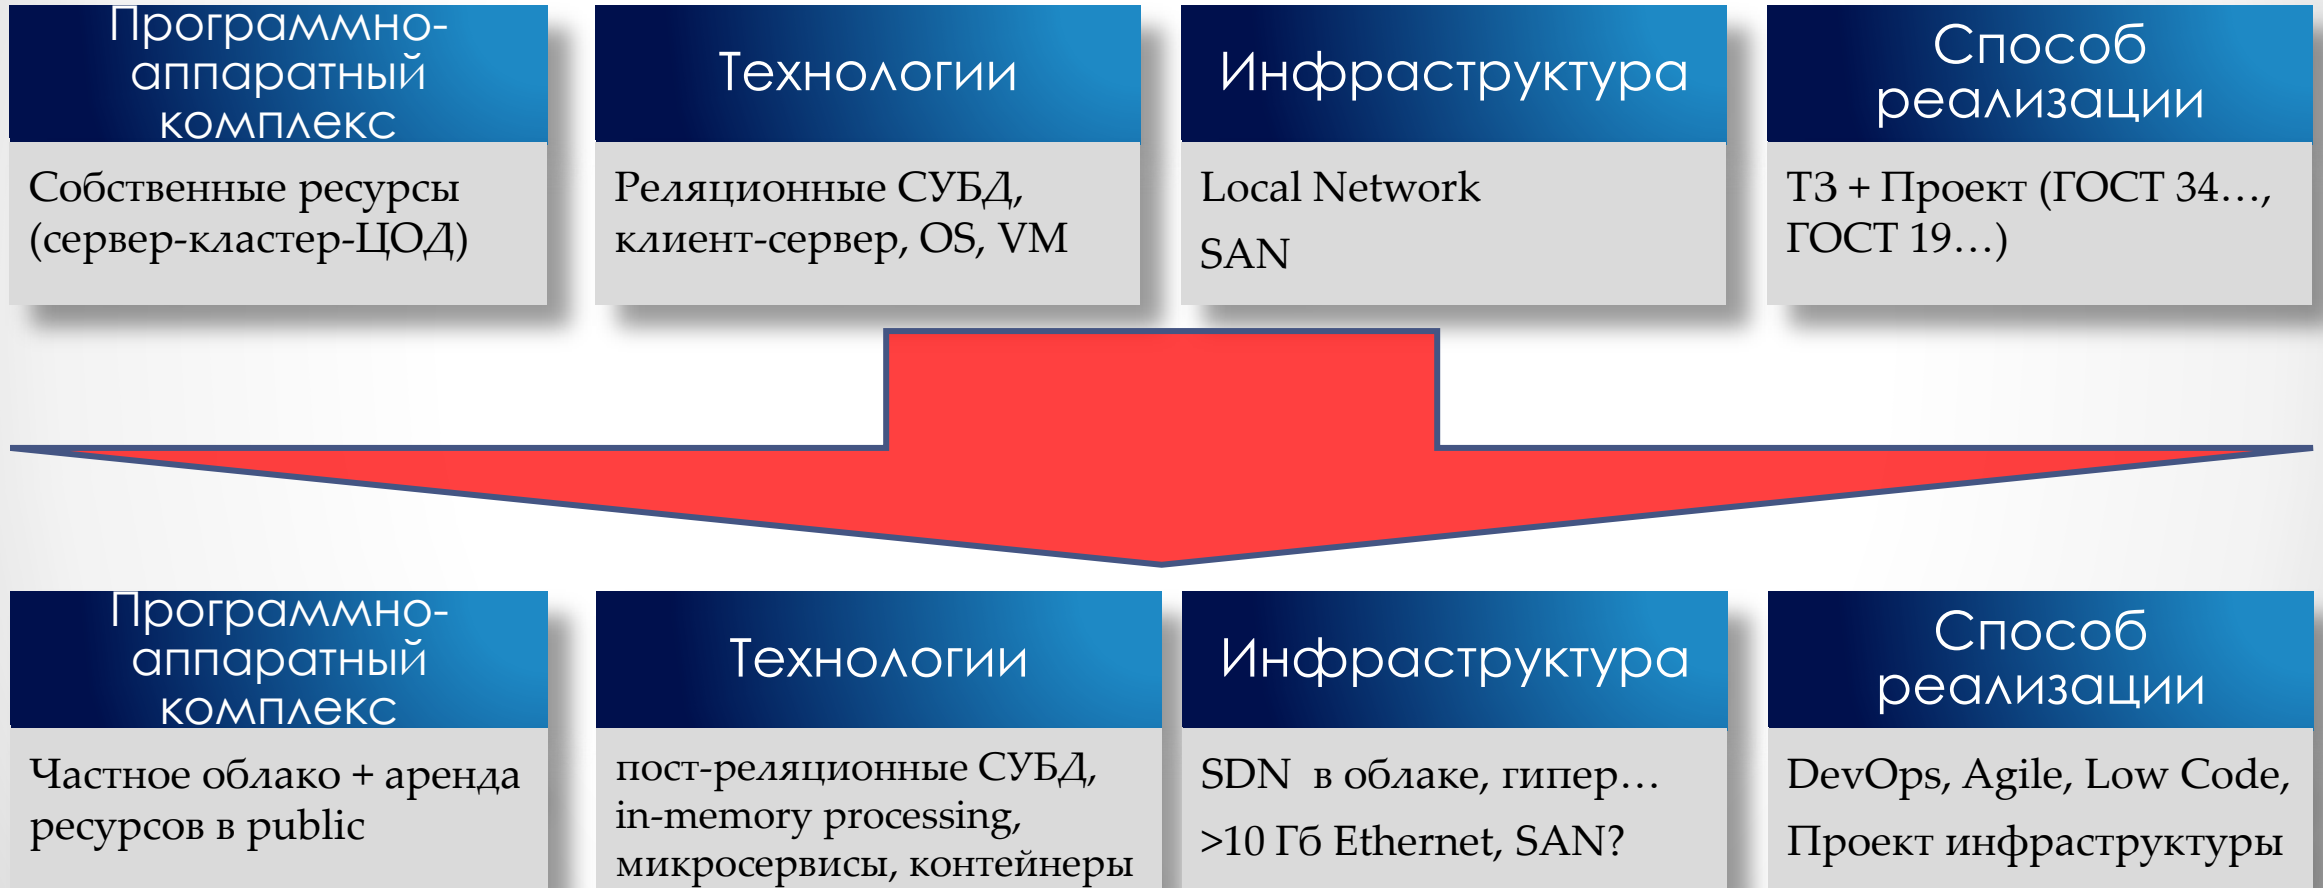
Программно-аппаратный комплекс

Собственные ресурсы (сервер-кластер-ЦОД)

Технологии

Реляционные СУБД, клиент-сервер, OS, VM

Инфраструктура

Local Network

SAN

Способ реализации

ТЗ + Проект (ГОСТ 34…, ГОСТ 19…)

Программно-аппаратный комплекс

Частное облако + аренда ресурсов в public

Технологии

пост-реляционные СУБД, in-memory processing, микросервисы, контейнеры

Инфраструктура

SDN в облаке, гипер…

>10 Гб Ethernet, SAN?

Способ реализации

DevOps, Agile, Low Code,

Проект инфраструктуры